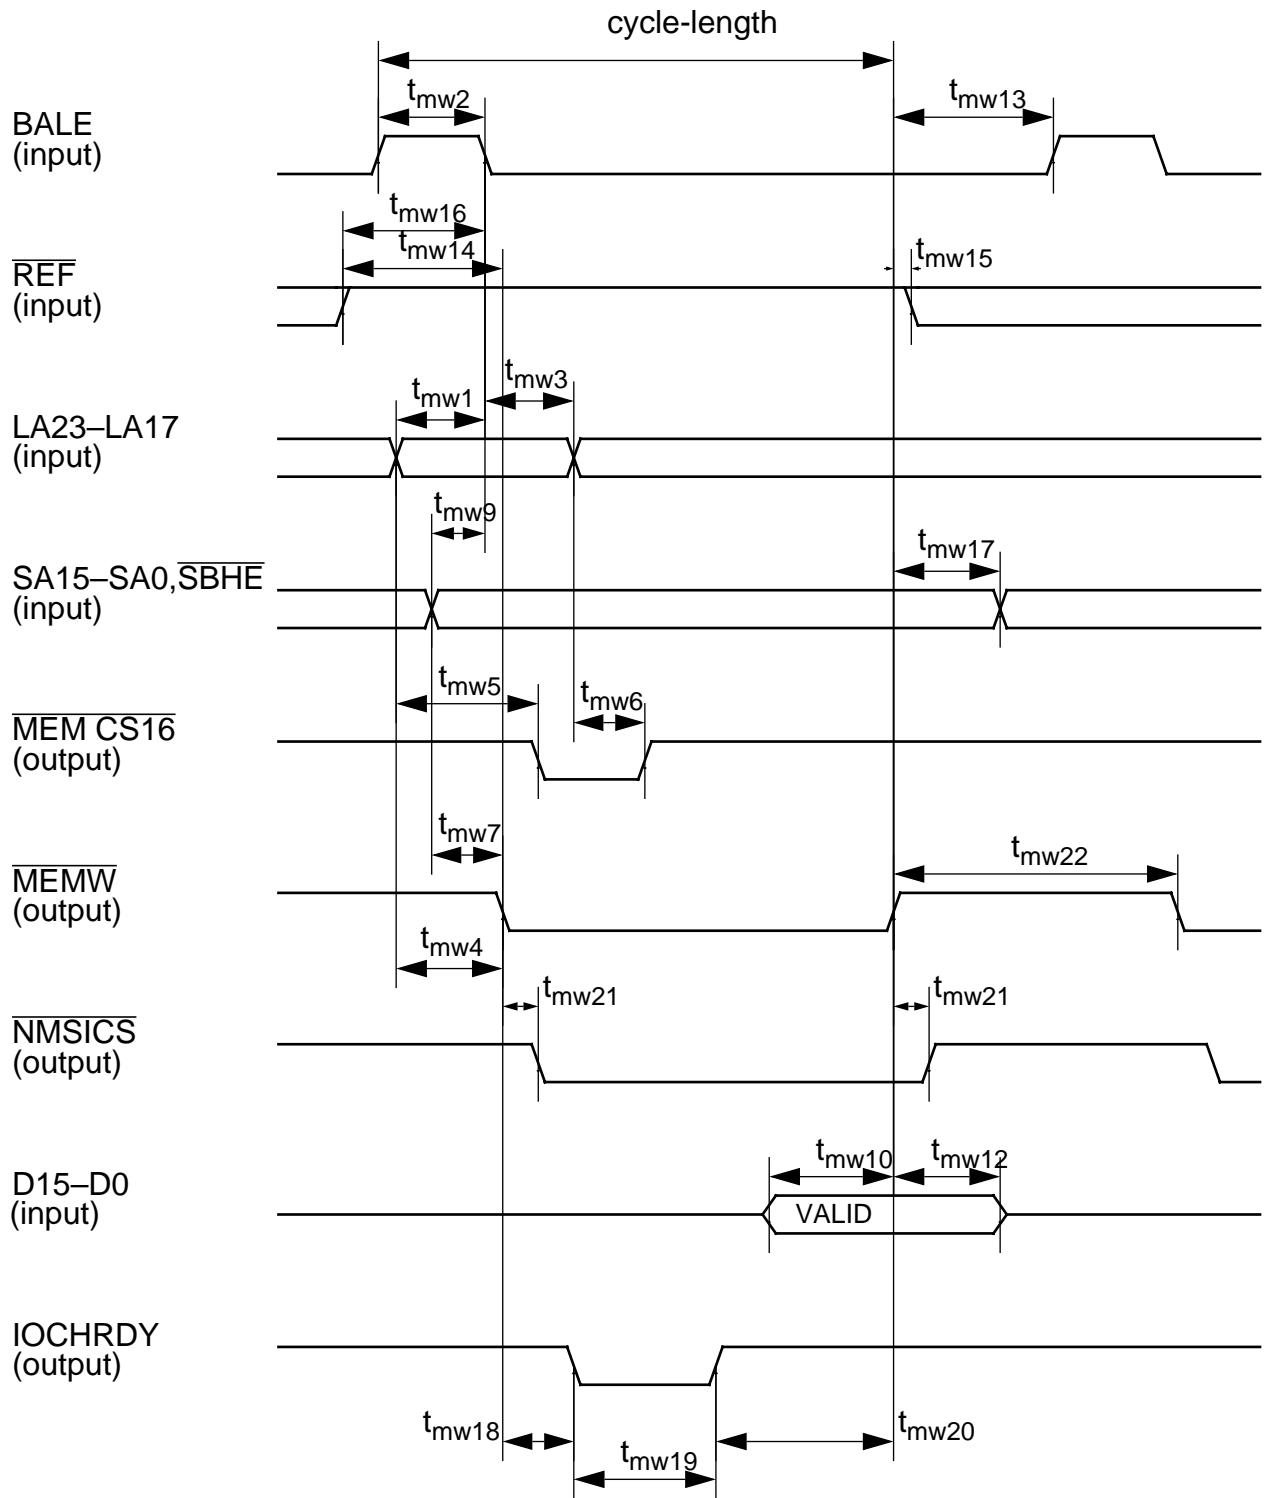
cycle-length

$t_{mw2}$

$t_{mw13}$

BALE
(input)

$t_{mw16}$

$t_{mw14}$

$t_{mw15}$

$\overline{REF}$
(input)

$t_{mw1}$

$t_{mw3}$

LA23–LA17
(input)

$t_{mw9}$

$t_{mw17}$

SA15–SA0,$\overline{SBHE}$
(input)

$t_{mw5}$

$t_{mw6}$

$\overline{MEM\ CS16}$
(output)

$t_{mw7}$

$t_{mw22}$

$\overline{MEMW}$
(output)

$t_{mw4}$

$t_{mw21}$

$t_{mw21}$

$\overline{NMSICS}$
(output)

$t_{mw10}$

$t_{mw12}$

D15–D0
(input)

VALID

IOCHRDY
(output)

$t_{mw18}$

$t_{mw19}$

$t_{mw20}$